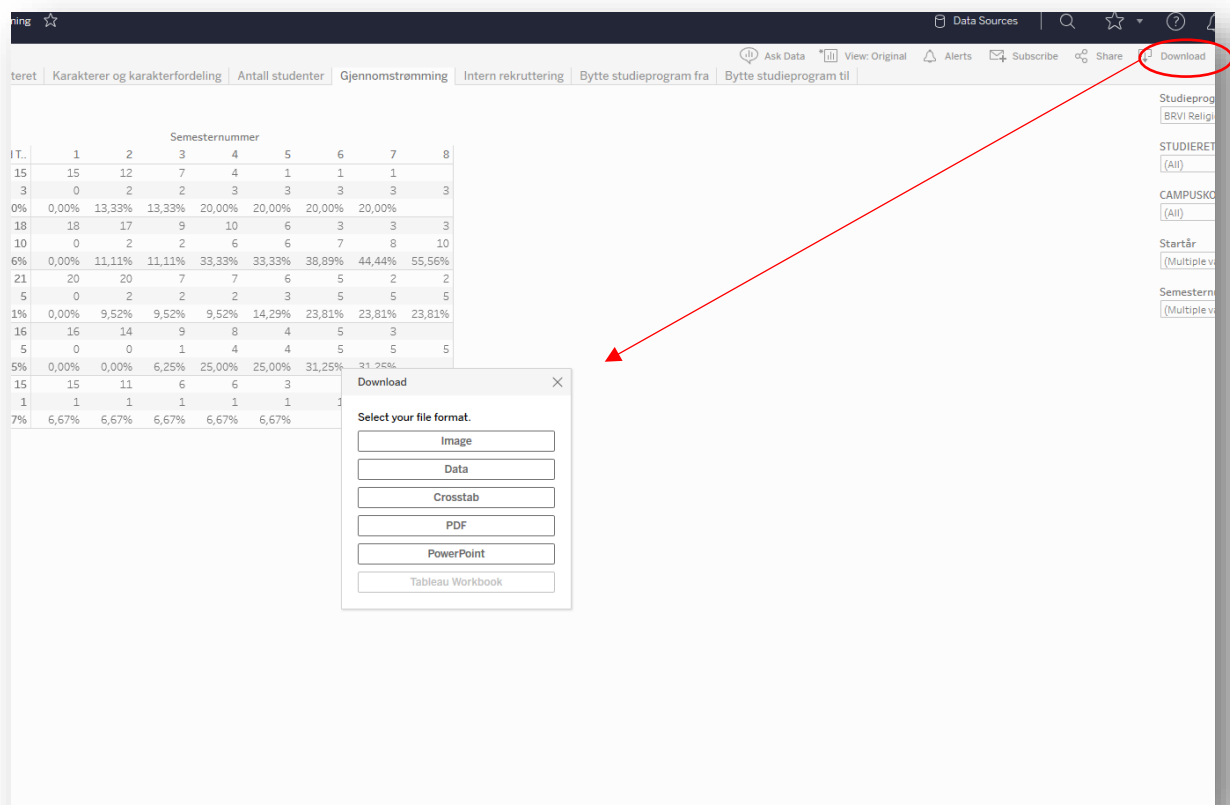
ning ☆

Data Sources

Ask Data View: Original Alerts Subscribe Share Download

teret | Karakterer og karakterfordeling | Antall studenter | Gjennomstrømming | Intern rekruttering | Bytte studieprogram fra | Bytte studieprogram til

Semesternummer

| l T.. | 1 | 2 | 3 | 4 | 5 | 6 | 7 | 8 |
|---|---|---|---|---|---|---|---|---|
| 15 | 15 | 12 | 7 | 4 | 1 | 1 | 1 | |
| 3 | 0 | 2 | 2 | 3 | 3 | 3 | 3 | 3 |
| 0% | 0,00% | 13,33% | 13,33% | 20,00% | 20,00% | 20,00% | 20,00% | |
| 18 | 18 | 17 | 9 | 10 | 6 | 3 | 3 | 3 |
| 10 | 0 | 2 | 2 | 6 | 6 | 7 | 8 | 10 |
| 6% | 0,00% | 11,11% | 11,11% | 33,33% | 33,33% | 38,89% | 44,44% | 55,56% |
| 21 | 20 | 20 | 7 | 7 | 6 | 5 | 2 | 2 |
| 5 | 0 | 2 | 2 | 2 | 3 | 5 | 5 | 5 |
| 1% | 0,00% | 9,52% | 9,52% | 9,52% | 14,29% | 23,81% | 23,81% | 23,81% |
| 16 | 16 | 14 | 9 | 8 | 4 | 5 | 3 | |
| 5 | 0 | 0 | 1 | 4 | 4 | 5 | 5 | 5 |
| 5% | 0,00% | 0,00% | 6,25% | 25,00% | 25,00% | 31,25% | 31,25% | |
| 15 | 15 | 11 | 6 | 6 | 3 | | | |
| 1 | 1 | 1 | 1 | 1 | 1 | 1 | | |
| 7% | 6,67% | 6,67% | 6,67% | 6,67% | 6,67% | | | |

Studieprog
BRVI Religi

STUDIERET
(All)

CAMPUSKO
(All)

Startår
(Multiple va

Semestern
(Multiple va

Download

Select your file format.

Image

Data

Crosstab

PDF

PowerPoint

Tableau Workbook